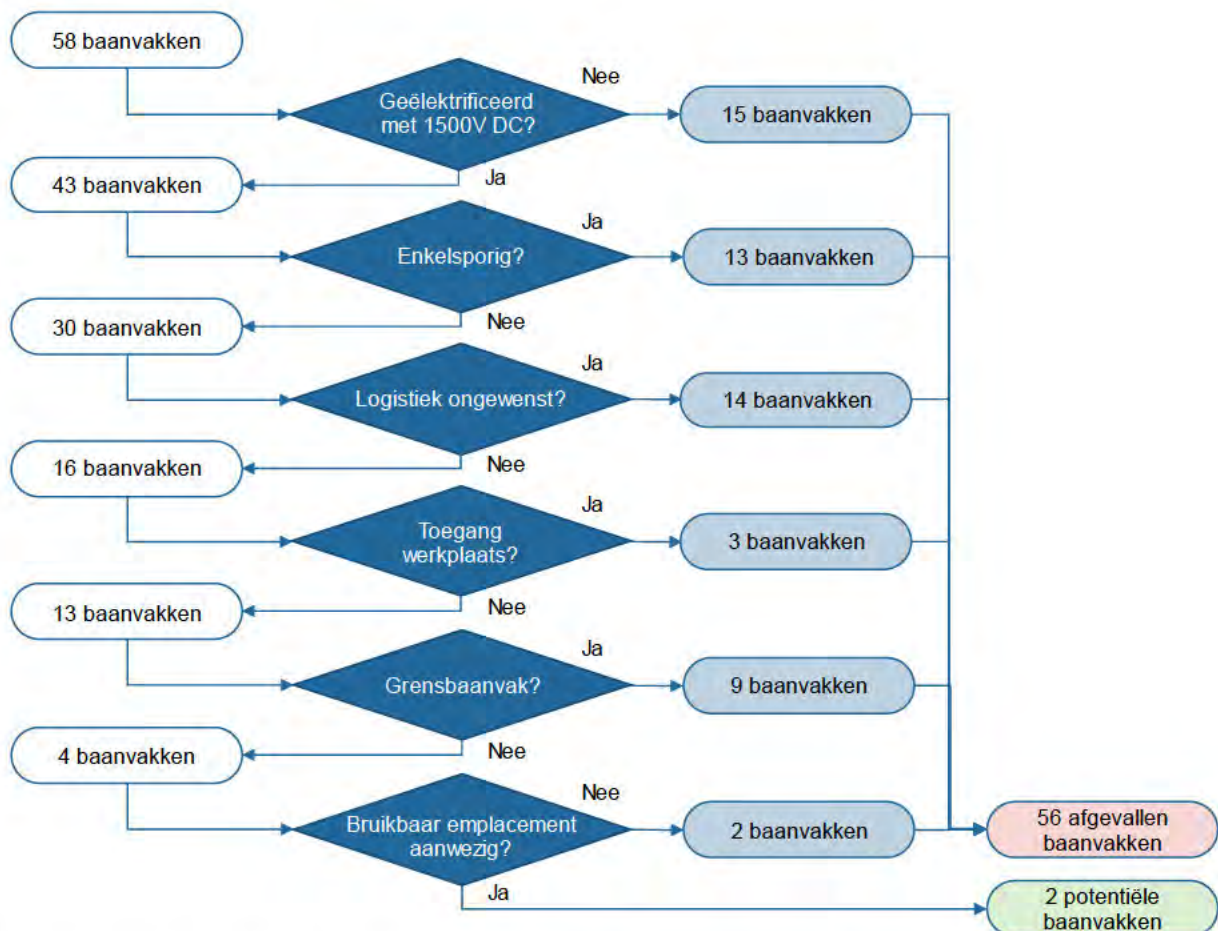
58 baanvakken

Geëlektrificeerd met 1500V DC?

Nee

15 baanvakken

Ja

43 baanvakken

Enkelsporig?

Ja

13 baanvakken

Nee

30 baanvakken

Logistiek ongewenst?

Ja

14 baanvakken

Nee

16 baanvakken

Toegang werkplaats?

Ja

3 baanvakken

Nee

13 baanvakken

Grensbaanvak?

Ja

9 baanvakken

Nee

4 baanvakken

Bruikbaar emplacement aanwezig?

Nee

2 baanvakken

56 afgevallen baanvakken

Ja

2 potentiële baanvakken